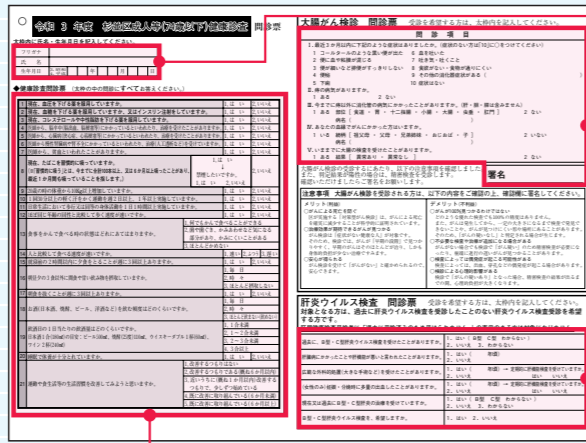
令和 3 年度 杉並区成人等(74歳以下)健康診査 問診票

太枠内に氏名・生年月日を記入してください。

フリガナ

氏 名

生年月日

年 月 日

●健康診査問診票 (太枠の中の問診にすべてお答えください。)

| | | |
|---|---|---|
| 1 | 現在、血圧を下げる薬を服用していますか。 | はい いいえ |
| 2 | 現在、血糖を下げる薬を服用していますか。又はインスリン注射をしていますか。 | はい いいえ |
| 3 | 現在、コレステロールや中性脂肪を下げる薬を服用していますか。 | はい いいえ |
| 4 | 医師から、脳卒中(脳出血、脳梗塞等)にかかっているといわれたり、治療を受けたことがありますか。 | はい いいえ |
| 5 | 医師から、心臓病(狭心症、心筋梗塞等)にかかっているといわれたり、治療を受けたことがありますか。 | はい いいえ |
| 6 | 医師から、慢性腎臓病や腎不全にかかっているといわれたり、治療(人工透析など)を受けていますか。 | はい いいえ |
| 7 | 医師から、貧血といわれたことがありますか。 | はい いいえ |
| 8 | 現在、たばこを習慣的に吸っていますか。 | はい いいえ |
| 9 | 20歳の時の体重から10kg以上増加していますか。 | はい いいえ |
| 10 | 1回30分以上の軽く汗をかく運動を週2日以上、1年以上実施していますか。 | はい いいえ |
| 11 | 日常生活において歩行又は同等の身体活動を1日1時間以上実施していますか。 | はい いいえ |
| 12 | ほぼ同じ年齢の同性と比較して歩く速度が速いですか。 | はい いいえ |
| 13 | 食事をかんで食べる時の状態はどれにあてはまりますか。 | |
| 14 | 人と比較して食べる速度が速いですか。 | |
| 15 | 就寝前の2時間以内に夕食をとることが週に3回以上ありますか。 | |
| 16 | 朝昼夕の3食以外に間食や甘い飲み物を摂取していますか。 | |
| 17 | 朝食を抜くことが週に3回以上ありますか。 | |
| 18 | お酒(日本酒、焼酎、ビール、洋酒など)を飲む頻度はどのくらいですか。 | |
| 19 | 飲酒日の1日当たりの飲酒量はどのくらいですか。 | |
| 20 | 睡眠で休養が十分とれていますか。 | はい いいえ |
| 21 | 運動や食生活等の生活習慣を改善してみようと思いますか。 | |

大腸がん検診 問診票 受診を希望する方は、太枠内を記入してください。

問 診 項 目

署名

注意事項 大腸がん検診を受診される方は、以下の内容をご確認の上、確認欄に署名してください。

メリット(利益)

デメリット(不利益)

肝炎ウイルス検査 問診票 受診を希望する方は、太枠内を記入してください。

対象となる方は、過去に肝炎ウイルス検査を受診したことのない肝炎ウイルス検査受診を希望する方です。

| | |
|---|---|
| 過去に、B型・C型肝炎ウイルス検査を受けたことがありますか。 | 1.はい(B型 C型 わからない) 2.いいえ |
| 肝機能に異常があったことや肝機能が悪いと言われたことがありますか。 | 1.はい 2.いいえ |
| 広範な外科的処置(大手術)を受けたことがありますか。 | 1.はい 2.いいえ |
| (女性のみ)妊娠・分娩時に多量の出血をしたことがありますか。 | 1.はい 2.いいえ |
| 現在、B型・C型肝炎ウイルス検査を希望しますか。 | 1.はい 2.いいえ 3.わからない |